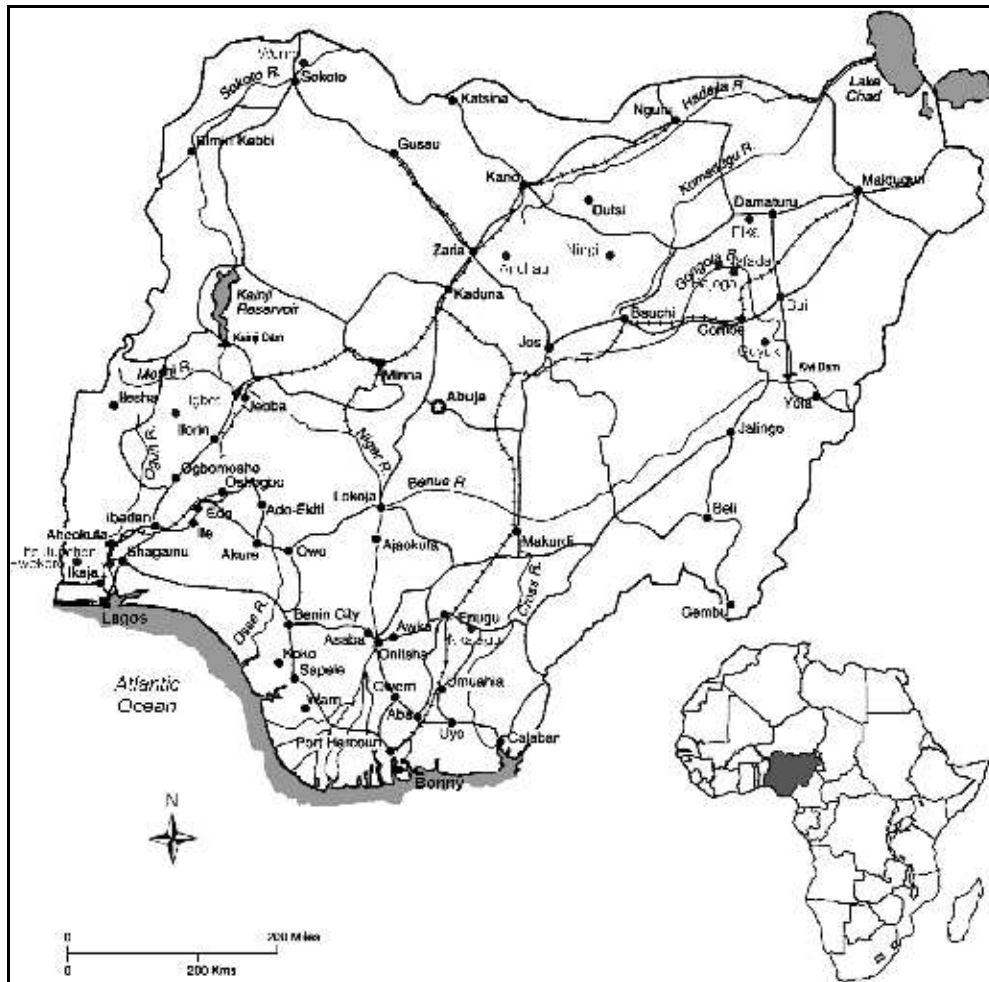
Wurno
Sokoto
Sokoto R.
Katsina
Nguru
Hadejia R.
Lake Chad
Birnin Kebbi
Gusau
Kano
Komadugu R.
Dutsi
Damaturu
Maiduguri
Fika
Zaria
Ningi
Anchau
Gongola R.
Nafada
Kaduna
Kainji Reservoir
Kainji Dam
Bauchi
Jos
Gombe
Bui
Savuk
Kiri Dam
Mokwa
Minna
Bacita
Igbeti
Jebba
Abuja
Yola
Ilorin
Ogun R.
Niger R.
Jalingo
Ogbomosho
Oshogbo
Lokoja
Benue R.
Ibadan
Ede
Ado-Ekiti
Beli
Abeokuta
Ife
Akure
Owo
Ajaokuta
Makurdi
Shagamu
Ikeja
Lagos
Benin City
Cross R.
Awka
Enugu
Gembu
Osse R.
Asaba
Onitsha
Koko
Sapele
Atlantic Ocean
Owerri
Umuahia
Warri
Aba
Uyo
Calabar
Port Harcourt
Bonny
N
0
200 Miles
0
200 Kms